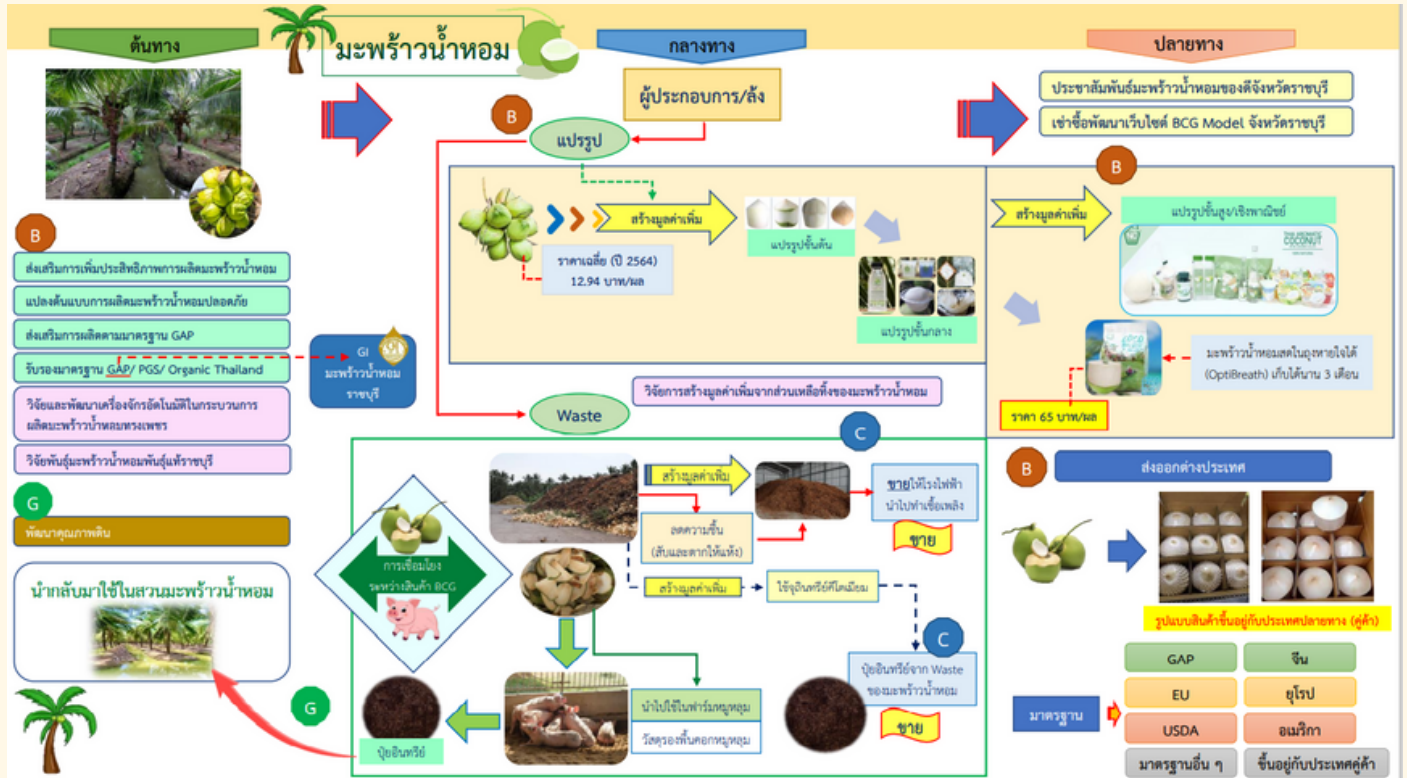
ต้นทาง

มะพร้าวน้ำหอม

กลางทาง

ปลายทาง

ผู้ประกอบการ/ล้ง

ประชาสัมพันธ์มะพร้าวน้ำหอมของดีจังหวัดราชบุรี

เช่าซื้อพัฒนาเว็บไซต์ BCG Model จังหวัดราชบุรี

B

แปรรูป

B

B

สร้างมูลค่าเพิ่ม

แปรรูปขั้นต้น

ราคาเฉลี่ย (ปี 2564)
12.94 บาท/ผล

แปรรูปขั้นกลาง

สร้างมูลค่าเพิ่ม

แปรรูปขั้นสูง/เชิงพาณิชย์

COCONUT

มะพร้าวน้ำหอมสดในถุงหายใจได้ (OptiBreath) เก็บได้นาน 3 เดือน

ราคา 65 บาท/ผล

ส่งเสริมการเพิ่มประสิทธิภาพการผลิตมะพร้าวน้ำหอม

แปลงต้นแบบการผลิตมะพร้าวน้ำหอมปลอดภัย

ส่งเสริมการผลิตตามมาตรฐาน GAP

รับรองมาตรฐาน GAP/ PGS/ Organic Thailand

GI
มะพร้าวน้ำหอม
ราชบุรี

วิจัยและพัฒนาเครื่องจักรอัตโนมัติในกระบวนการผลิตมะพร้าวน้ำหอมทรงเพชร

วิจัยพันธุ์มะพร้าวน้ำหอมพันธุ์แท้ราชบุรี

G

พัฒนาคุณภาพดิน

นำกลับมาใช้ในสวนมะพร้าวน้ำหอม

วิจัยการสร้างมูลค่าเพิ่มจากส่วนเหลือทิ้งของมะพร้าวน้ำหอม

Waste

C

สร้างมูลค่าเพิ่ม

ขายให้โรงไฟฟ้า นำไปทำเชื้อเพลิง

ลดความชื้น (สับและตากให้แห้ง)

ขาย

การเชื่อมโยงระหว่างเส้นค้า BCG

สร้างมูลค่าเพิ่ม

ใช้จุลินทรีย์คีโตเมียม

C

ปุ๋ยอินทรีย์จาก Waste ของมะพร้าวน้ำหอม

ขาย

นำไปใช้ในฟาร์มหมูหลุม

วัสดุรองพื้นคอกหมูหลุม

ปุ๋ยอินทรีย์

G

B

ส่งออกต่างประเทศ

รูปแบบสินค้าขึ้นอยู่กับประเทศปลายทาง (คู่ค้า)

| | | |
|---|---|---|
| มาตรฐาน | GAP | จีน |
| | EU | ยุโรป |
| | USDA | อเมริกา |
| | มาตรฐานอื่น ๆ | ขึ้นอยู่กับประเทศคู่ค้า |